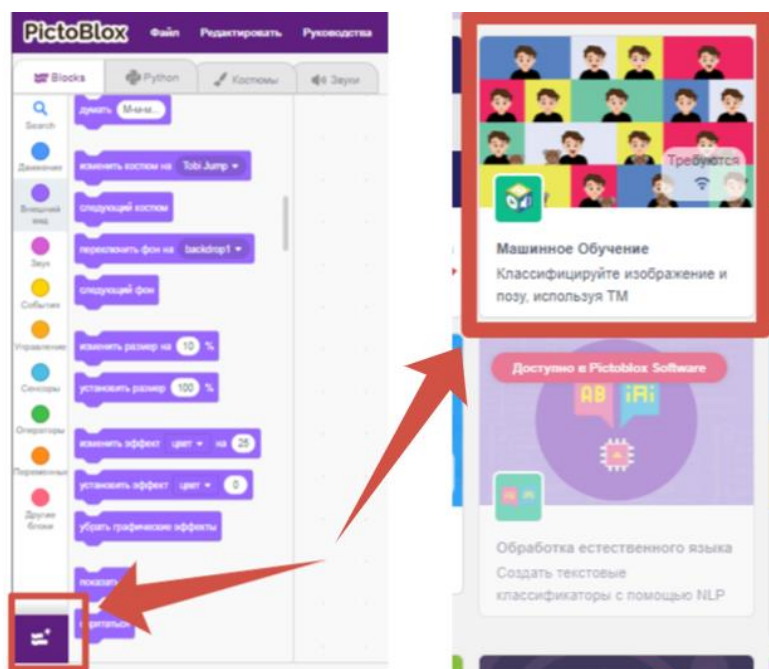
PictoBlox Файл Редактировать Руководства

Blocks Python Костюмы Звуки

Search
Движение
Внешний вид
Звук
События
Управление
Сенсоры
Операторы
Переменные
Другие блоки

думать М-м-м...
изменить костюм на Tobi Jump
следующий костюм
переключить фон на backdrop1
следующий фон
изменить размер на 10 %
установить размер 100 %
изменить эффект цвет на 25
установить эффект цвет 0
убрать графические эффекты
показать
спрятаться

Требуются

Машинное Обучение
Классифицируйте изображение и позу, используя TM

Доступно в Pictoblox Software

Обработка естественного языка
Создать текстовые классификаторы с помощью NLP